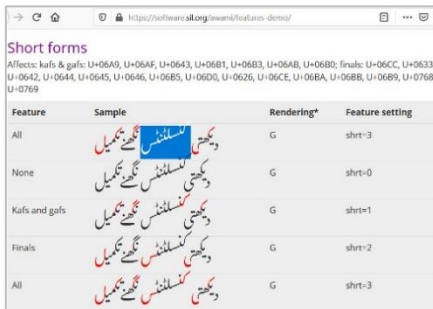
https://software.sil.org/awami/features-demo/

Short forms

Affects: kafs & gafs: U+06A9, U+06AF, U+0643, U+06B1, U+06B3, U+06AB, U+06B0; finals: U+06CC, U+0633, U+0642, U+0644, U+0645, U+0646, U+06B5, U+06D0, U+0626, U+06CE, U+06BA, U+06BB, U+06B9, U+0768, U+0769

| Feature | Sample | Rendering* | Feature setting |
|---|---|---|---|
| All | دیکھتی کنسلٹنٹس نگھنے نکمیل | G | shrt=3 |
| None | دیکھتی کنسلٹنٹس نگھنے نکمیل | G | shrt=0 |
| Kafs and gafs | دیکھتی کنسلٹنٹس نگھنے نکمیل | G | shrt=1 |
| Finals | دیکھتی کنسلٹنٹس نگھنے نکمیل | G | shrt=2 |
| All | دیکھتی کنسلٹنٹس نگھنے نکمیل | G | shrt=3 |